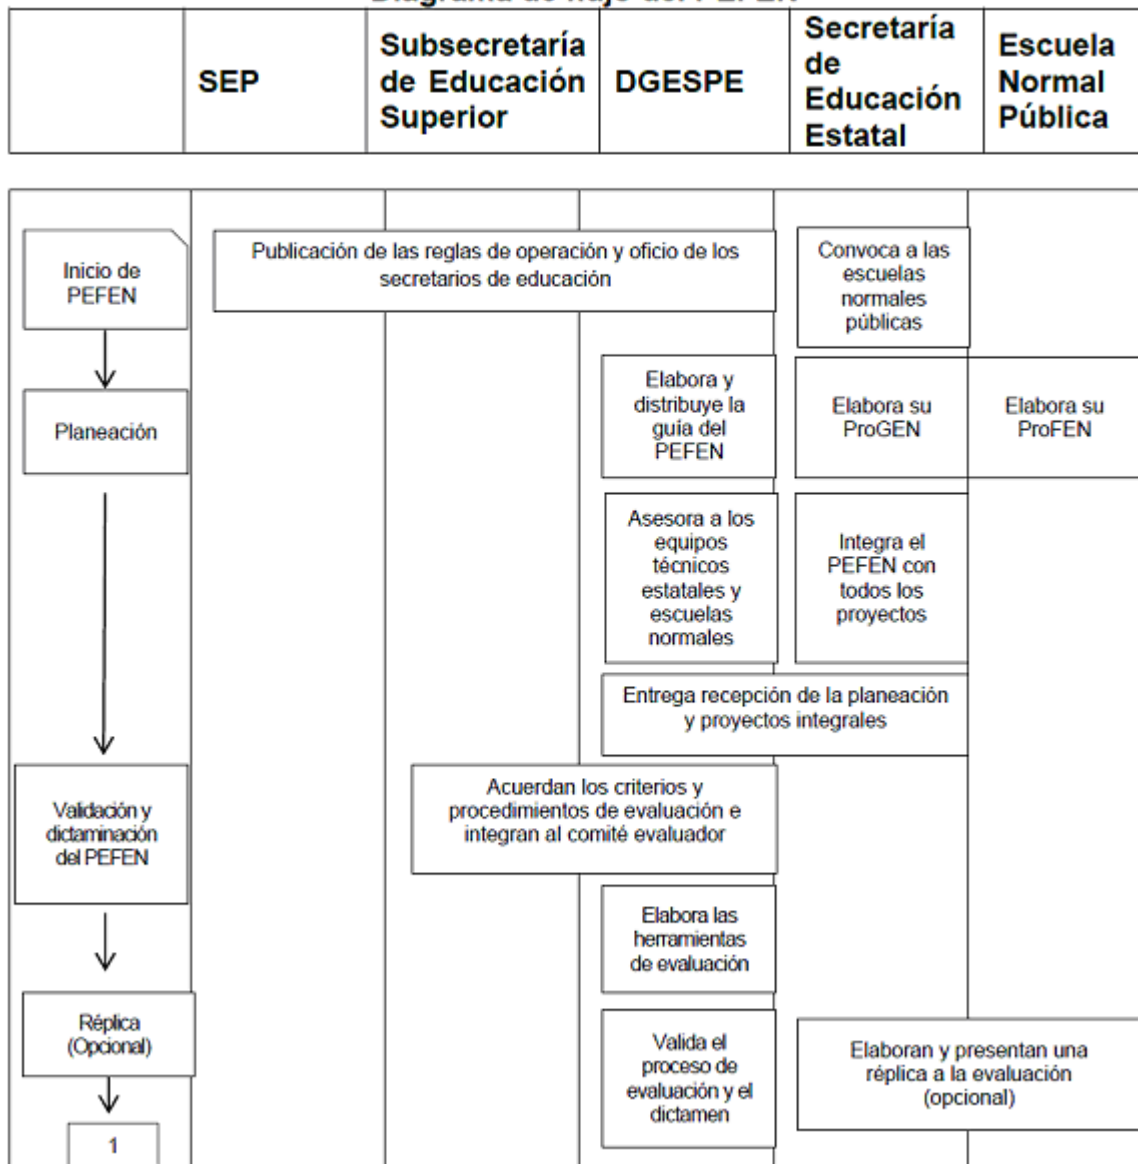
Diagrama de flujo del PEFEN

| | SEP | Subsecretaría de Educación Superior | DGESPE | Secretaría de Educación Estatal | Escuela Normal Pública |
|---|---|---|---|---|---|

Inicio de PEFEN

Publicación de las reglas de operación y oficio de los secretarios de educación

Convoca a las escuelas normales públicas

Planeación

Elabora y distribuye la guía del PEFEN

Elabora su ProGEN

Elabora su ProFEN

Asesora a los equipos técnicos estatales y escuelas normales

Integra el PEFEN con todos los proyectos

Entrega recepción de la planeación y proyectos integrales

Validación y dictaminación del PEFEN

Acuerdan los criterios y procedimientos de evaluación e integran al comité evaluador

Elabora las herramientas de evaluación

Réplica (Opcional)

Valida el proceso de evaluación y el dictamen

Elaboran y presentan una réplica a la evaluación (opcional)

1